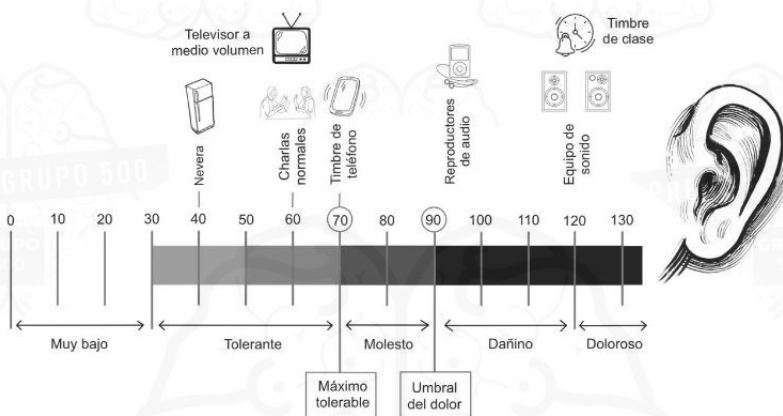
Televisor a medio volumen

Timbre de clase

Nevera

Charlas normales

Timbre de teléfono

Reproductores de audio

Equipo de sonido

GRUPO 500

0 10 20 30 40 50 60 70 80 90 100 110 120 130

Muy bajo

Tolerante

Molesto

Dañino

Doloroso

Máximo tolerable

Umbral del dolor